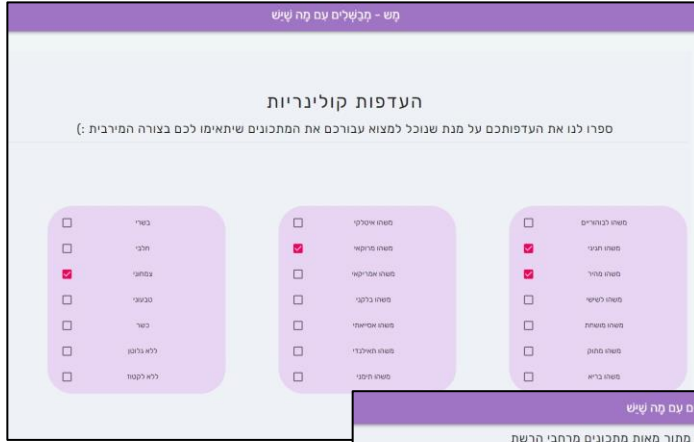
מָש - מְבַשְּׁלִים עִם מָה שֶּׁיֵּש

העדפות קולינריות

ספרו לנו את העדפותכם על מנת שנוכל למצוא עבורכם את המתכונים שיתאימו לכם בצורה המירבית :)

משהו לבחורים
משהו חגיגי
משהו מהיר
משהו לשישי
משהו משחת
משהו מתוק
משהו בריא

משהו איטלקי
משהו מרוקאי
משהו אמריקאי
משהו בלקני
משהו אסייאתי
משהו תאילנדי
משהו תימני

בשרי
חלבי
צמחוני
טבעוני
כשר
ללא גלוטן
ללא לקטוז

ם עם מָה שֶּׁיֵּש

מתוך מאות מתכונים מרחבי הרשת